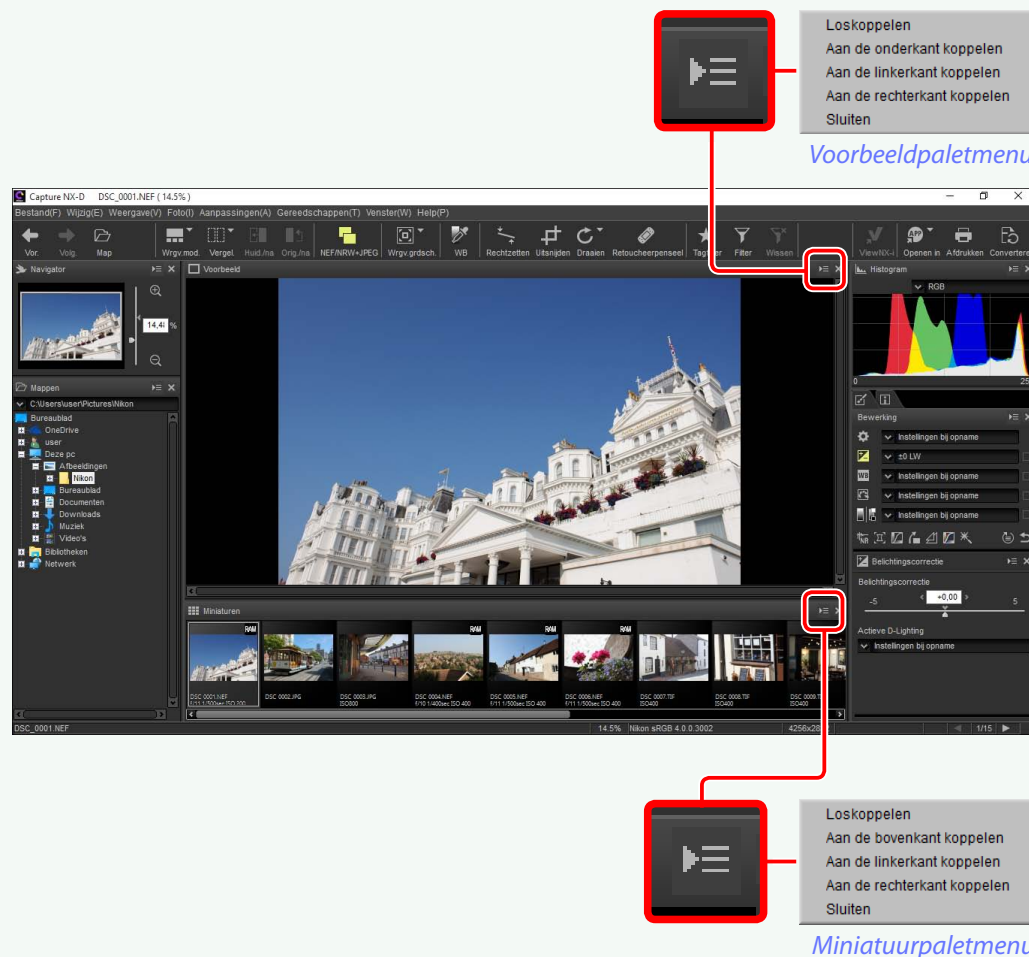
Loskoppelen
Aan de onderkant koppelen
Aan de linkerkant koppelen
Aan de rechterkant koppelen
Sluiten

Voorbeeldpaletmenu

Capture NX-D DSC_0001.NEF ( 14.5% )

Bestand(F) Wijzig(E) Weergave(V) Foto(I) Aanpassingen(A) Gereedschappen(T) Venster(W) Help(P)

Vor. Volg. Map Wrgv.mod. Vergel. Huid./na Orig./na NEF/NRW+JPEG Wrgv.grdsch. WB Rechtzetten Uitsnijden Draaien Retoucheerpenseel Taggen Filter Wissen ViewNX-i Openen in Afdrukken Converteren

Navigator
14,48 %

Voorbeeld

Histogram
RGB
0 25

Mappen
C:\Users\user\Pictures\Nikon
Bureaublad
OneDrive
user
Deze pc
Afbeeldingen
Nikon
Bureaublad
Documenten
Downloads
Muziek
Video's
Bibliotheken
Netwerk

Bewerking
Instellingen bij opname
±0 LW
Instellingen bij opname
Instellingen bij opname
Instellingen bij opname

Belichtingscorrectie
Belichtingscorrectie
-5 +0,00 5
Actieve D-Lighting
Instellingen bij opname

Miniaturen
RAW
DSC 0001.NEF f/11 1/500sec ISO 200
DSC 0002.JPG
DSC 0003.JPG ISO800
DSC 0004.NEF f/10 1/400sec ISO 400
DSC 0005.NEF f/11 1/500sec ISO 400
DSC 0006.NEF f/11 1/500sec ISO 400
DSC 0007.TIF ISO400
DSC 0008.TIF ISO400
DSC 0009.T ISO400

DSC_0001.NEF 14.5% Nikon sRGB 4.0.0.3002 4256x28 1/15

Loskoppelen
Aan de bovenkant koppelen
Aan de linkerkant koppelen
Aan de rechterkant koppelen
Sluiten

Miniatuurpaletmenu